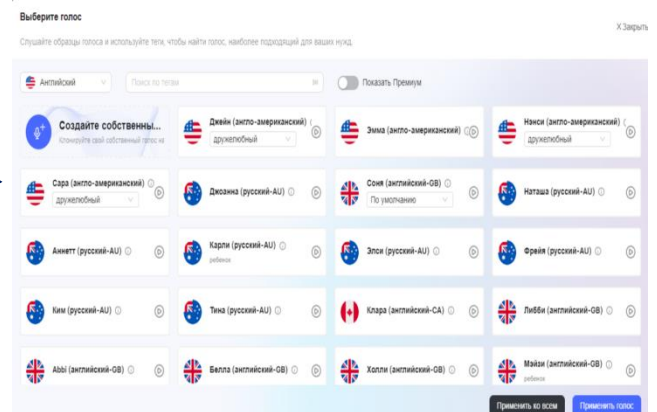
Выберите голос

X Закрыть

Слушайте образцы голоса и используйте теги, чтобы найти голос, наиболее подходящий для ваших нужд.

Английский

Поиск по тегам

Показать Премиум

Создайте собственны...
Клонируйте свой собственный голос н

Джейн (англо-американский)
дружелюбный

Эмма (англо-американский)

Нэнси (англо-американский)
дружелюбный

Сара (англо-американский)
дружелюбный

Джоанна (русский-AU)

Соня (английский-GB)
По умолчанию

Наташа (русский-AU)

Аннетт (русский-AU)

Карли (русский-AU)
ребенок

Элси (русский-AU)

Фрейя (русский-AU)

Ким (русский-AU)

Тина (русский-AU)

Клара (английский-CA)

Либби (английский-GB)

Abbi (английский-GB)

Белла (английский-GB)

Холли (английский-GB)

Мэйзи (английский-GB)
ребенок

Применить ко всем

Применить голос